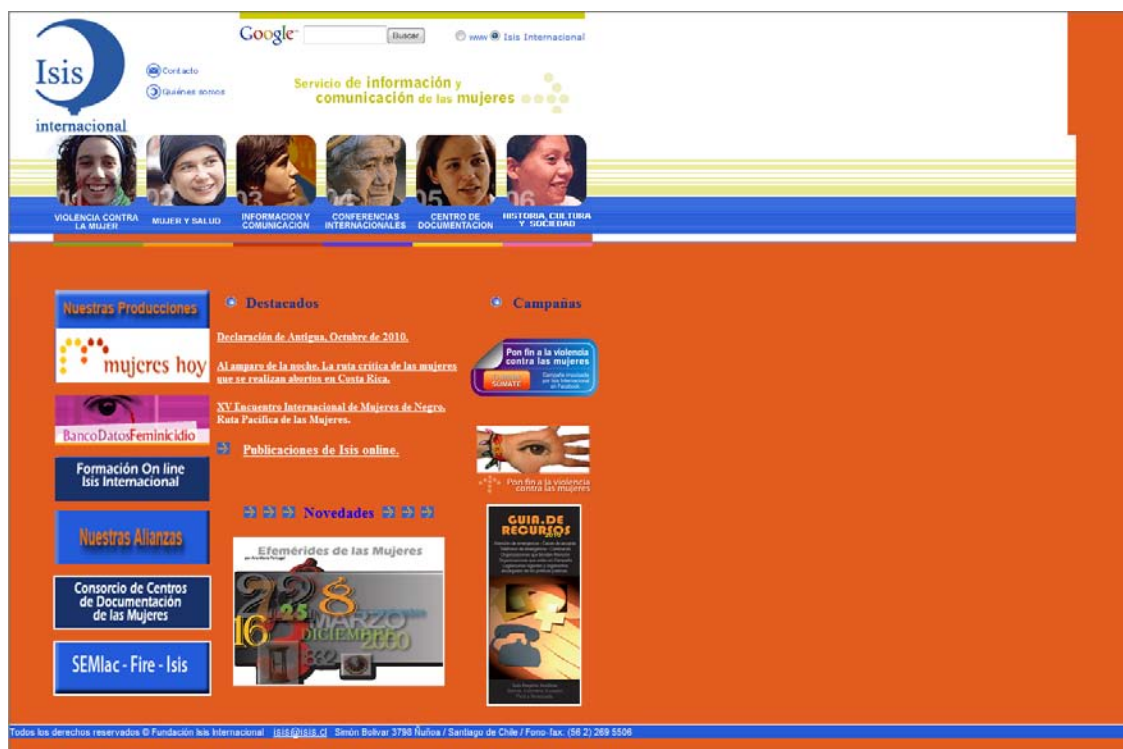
Isis internacional

Contacto
Quiénes somos

Google Buscar
www Isis Internacional

Servicio de información y comunicación de las mujeres

01 VIOLENCIA CONTRA LA MUJER
02 MUJER Y SALUD
03 INFORMACION Y COMUNICACION
04 CONFERENCIAS INTERNACIONALES
05 CENTRO DE DOCUMENTACION
06 HISTORIA, CULTURA Y SOCIEDAD

Nuestras Producciones

mujeres hoy

BancoDatosFeminicidio

Formación On line Isis Internacional

Nuestras Alianzas

Consorcio de Centros de Documentación de las Mujeres

SEMlac - Fire - Isis

Destacados

Declaración de Antigua, Octubre de 2010.

Al amparo de la noche. La ruta crítica de las mujeres que se realizan abortos en Costa Rica.

XV Encuentro Internacional de Mujeres de Negro. Ruta Pacífica de las Mujeres.

Publicaciones de Isis online.

Novedades

Efemérides de las Mujeres

22 25 8 16 MARZO DICIEMBRE 2010

Campañas

Pon fin a la violencia contra las mujeres
SÚMATE
Campaña impulsada por Isis Internacional en Facebook

Pon fin a la violencia contra las mujeres

GUIA DE RECURSOS 2010

Todos los derechos reservados © Fundación Isis Internacional isis@isis.cl Simón Bolívar 3798 Ñuñoa / Santiago de Chile / Fono-fax: (56 2) 269 5506